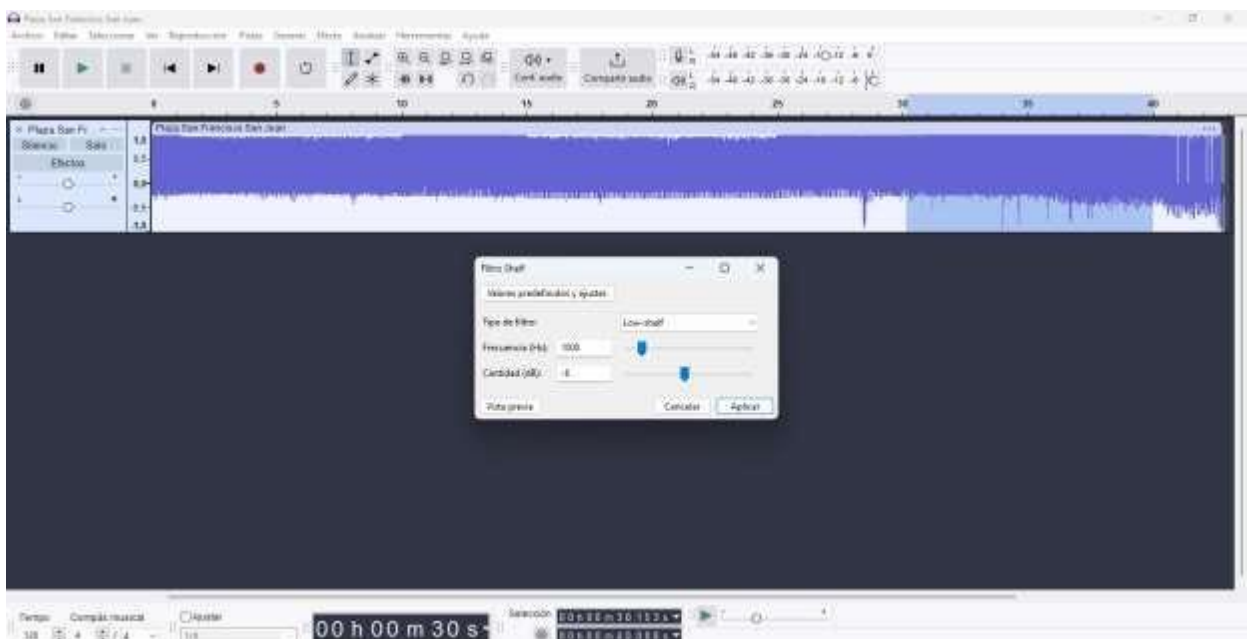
Plaza San Francisco San Juan

Archivo Editar Seleccionar Ver Reproducción Pistas Generar Efecto Analizar Herramientas Ayuda

Conf. audio

Compartir audio

5

10

15

20

25

30

35

40

Plaza San Fr

Silenciar

Solo

Efectos

1,0

0,5

0,0

-0,5

-1,0

Plaza San Francisco San Juan

Filtro Shelf

Valores predefinidos y ajustes

Tipo de filtro:

Low-shelf

Frecuencia (Hz):

1000

Cantidad (dB):

-6

Vista previa

Cancelar

Aplicar

Tempo

Compás musical

Ajustar

120

4

4

00 h 00 m 30 s

Selección

00 h 00 m 30.153 s

00 h 00 m 40.380 s